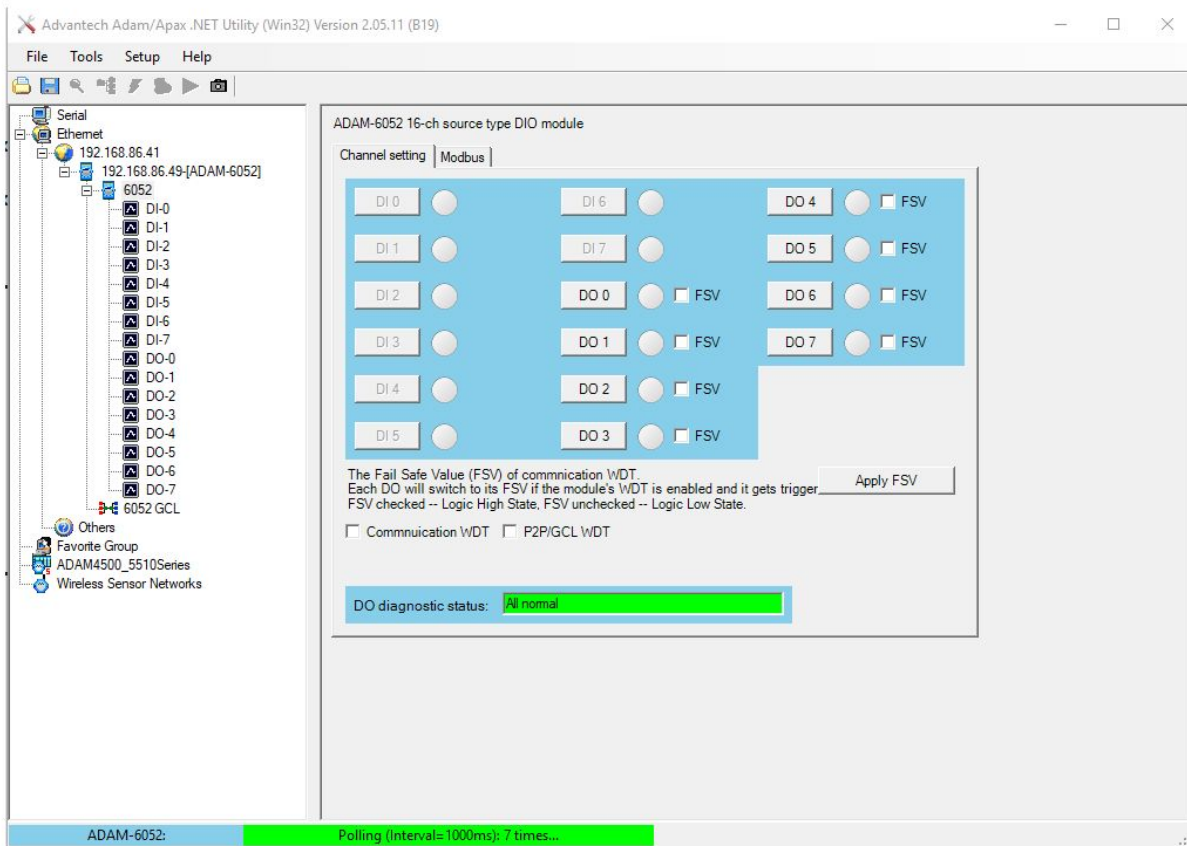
Advantech Adam/Apax .NET Utility (Win32) Version 2.05.11 (B19)

File Tools Setup Help

Serial
Ethernet
192.168.86.41
192.168.86.49-[ADAM-6052]
6052
DI-0
DI-1
DI-2
DI-3
DI-4
DI-5
DI-6
DI-7
DO-0
DO-1
DO-2
DO-3
DO-4
DO-5
DO-6
DO-7
6052 GCL
Others
Favorite Group
ADAM4500_5510Series
Wireless Sensor Networks

ADAM-6052 16-ch source type DIO module

Channel setting | Modbus

DI 0
DI 1
DI 2
DI 3
DI 4
DI 5
DI 6
DI 7
DO 0 FSV
DO 1 FSV
DO 2 FSV
DO 3 FSV
DO 4 FSV
DO 5 FSV
DO 6 FSV
DO 7 FSV

The Fail Safe Value (FSV) of commnication WDT.
Each DO will switch to its FSV if the module's WDT is enabled and it gets trigger.
FSV checked -- Logic High State, FSV unchecked -- Logic Low State.

Apply FSV

Commnuication WDT P2P/GCL WDT

DO diagnostic status: All normal

ADAM-6052: Polling (Interval=1000ms): 7 times...